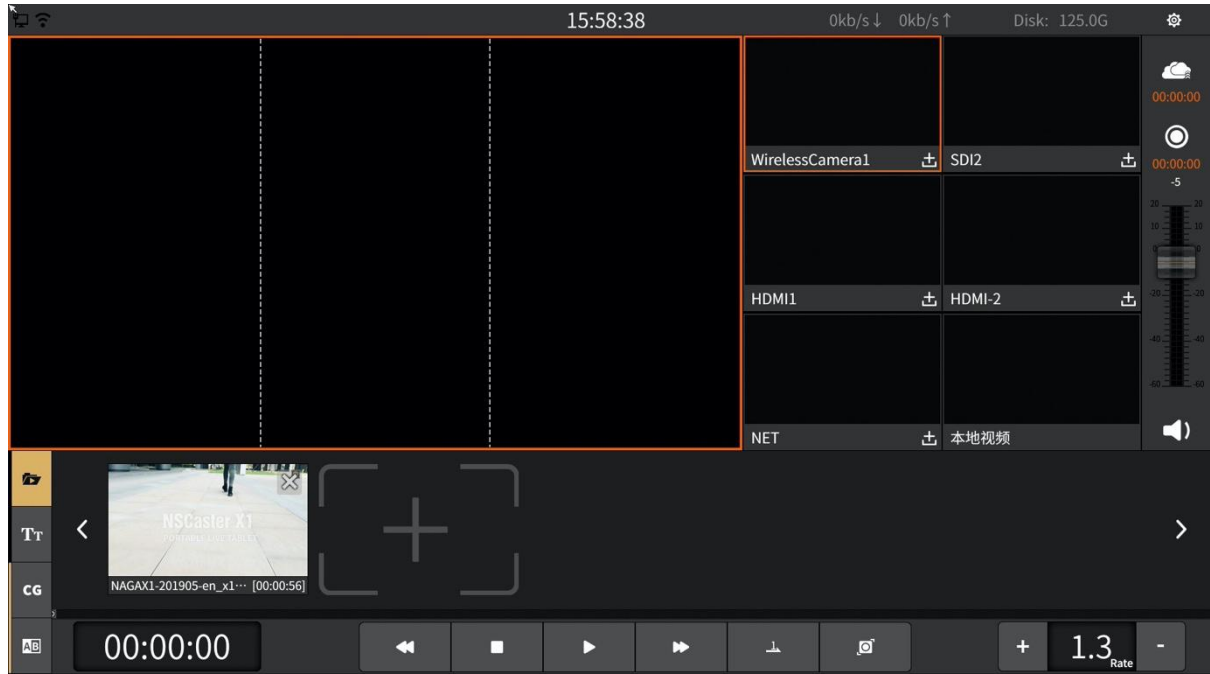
15:58:38

0kb/s↓ 0kb/s↑

Disk: 125.0G

00:00:00

00:00:00

-5

20 20
10 10
-20 -20
-40 -40
-60 -60

WirelessCamera1

SDI2

HDMI1

HDMI-2

NET

本地视频

Tт

CG

NSCaster X1

PORTABLE LIVE TABLET

NAGAX1-201905-en_x1··· [00:00:56]

00:00:00

+

1.3 Rate

-